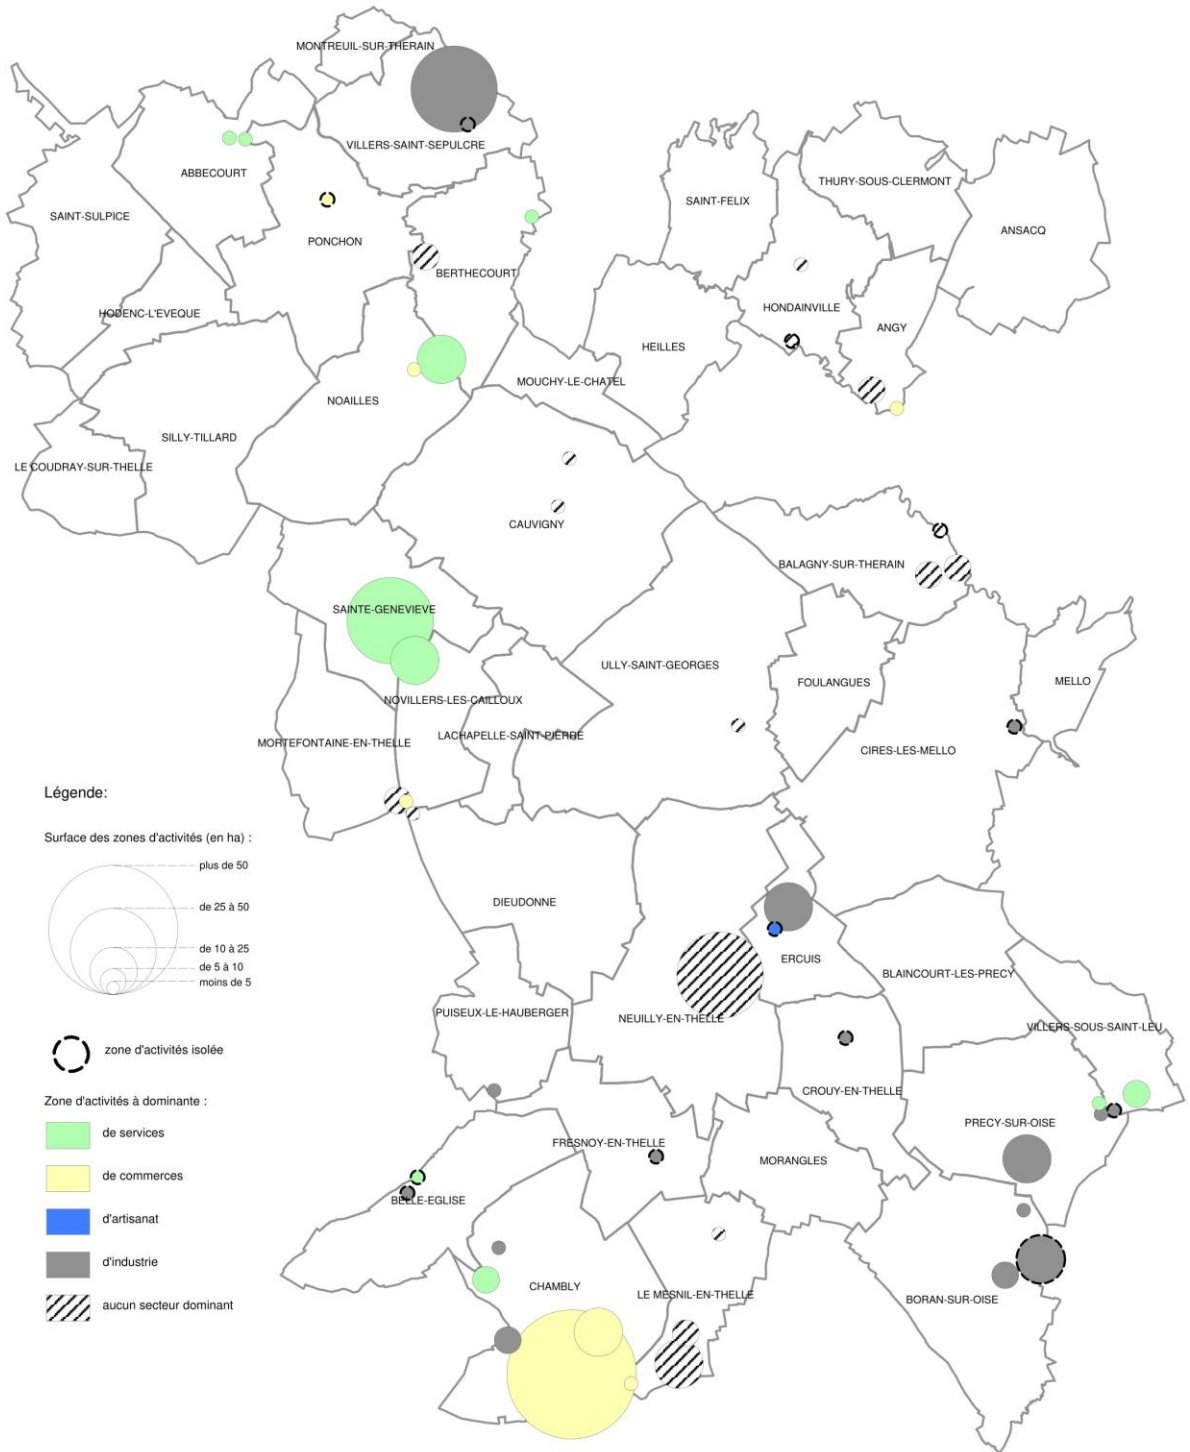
MONTREUIL-SUR-THERAIN
VILLERS-SAINT-SEPULCRE
ABBECOURT
SAINT-SULPICE
PONCHON
BERTHECOURT
SAINT-FELIX
THURY-SOUS-CLERMONT
ANSACQ
HONDAINVILLE
ANGY
HEILLES
HODENC-L'EVEQUE
MOUCHY-LE-CHATEL
NOAILLES
SILLY-TILLARD
LE COUDRAY-SUR-THELLE
CAUVIGNY
BALAGNY-SUR-THERAIN
SAINTE-GENEVIEVE
ULLY-SAINT-GEORGES
FOULANGUES
MELLO
NOVILLERS-LES-CAILLOUX
MORTEFONTAINE-EN-THELLE
LACHAPELLE-SAINT-PIERRE
CIRES-LES-MELLO

Légende:

Surface des zones d'activités (en ha) :

plus de 50
de 25 à 50
de 10 à 25
de 5 à 10
moins de 5

zone d'activités isolée

Zone d'activités à dominante :

de services
de commerces
d'artisanat
d'industrie
aucun secteur dominant

DIEUDONNE
ERCUIS
BLAINCOURT-LES-PRECY
PUISEUX-LE-HAUBERGER
NEUILLY-EN-THELLE
VILLERS-SOUS-SAINT-LEU
CROUY-EN-THELLE
PRECY-SUR-OISE
FRESNOY-EN-THELLE
MORANGLES
BELLE-EGLISE
CHAMBLY
LE MESNIL-EN-THELLE
BORAN-SUR-OISE